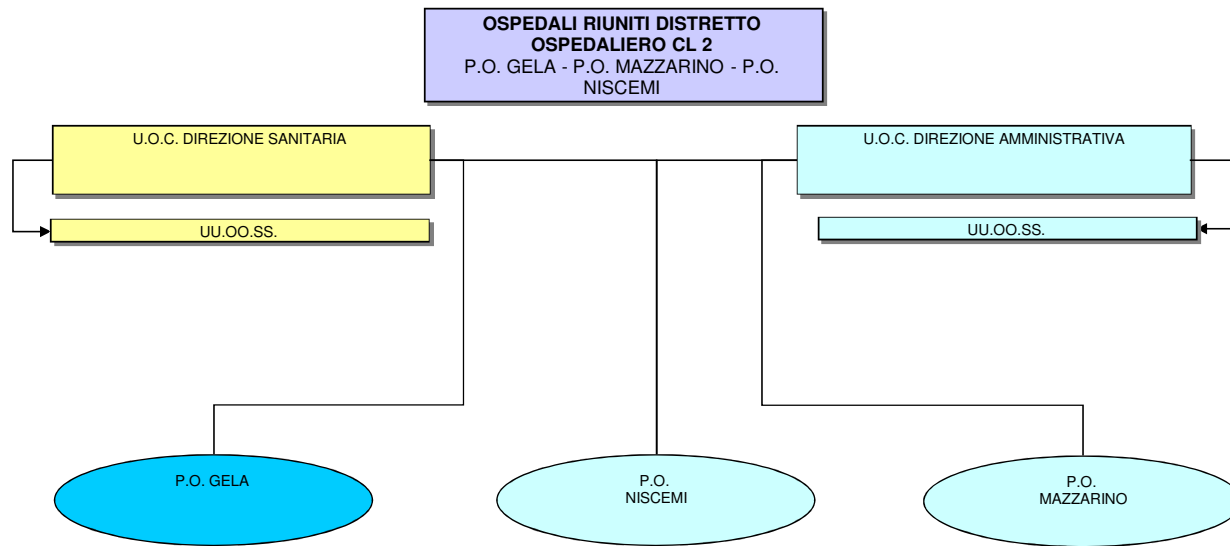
OSPEDALI RIUNITI DISTRETTO OSPEDALIERO CL 2
P.O. GELA - P.O. MAZZARINO - P.O. NISCEMI

U.O.C. DIREZIONE SANITARIA

UU.OO.SS.

U.O.C. DIREZIONE AMMINISTRATIVA

UU.OO.SS.

P.O. GELA

P.O. NISCEMI

P.O. MAZZARINO